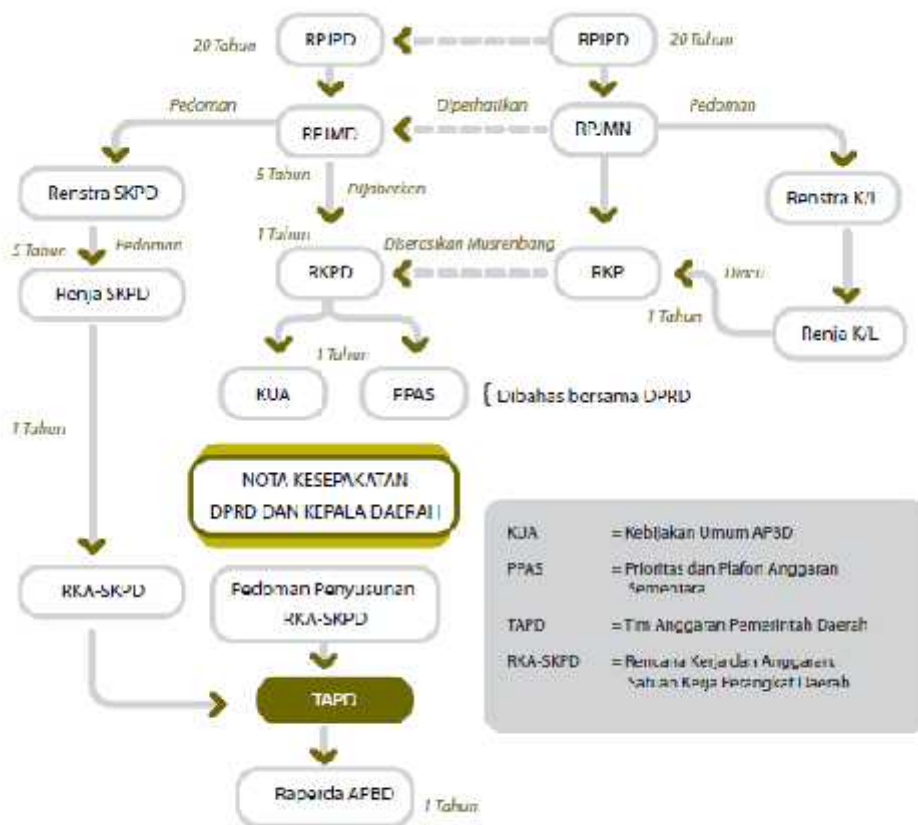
20 Tahun RPJPD RPJPD 20 Tahun

Pedoman Diperhatikan Pedoman

RPJMD RPJMN

Renstra SKPD 5 Tahun Dijabarkan Renstra K/L

5 Tahun Pedoman 1 Tahun Diserasikan Musrenbang

RKPD RKP Diacu

Renja SKPD 1 Tahun Renja K/L

1 Tahun

KUA PPAS { Dibahas bersama DPRD

1 Tahun

NOTA KESEPAKATAN DPRD DAN KEPALA DAERAH

RKA-SKPD

Pedoman Penyusunan RKA-SKPD

TAPD

Raperda APBD 1 Tahun

| | |
|---|---|
| KUA | = Kebijakan Umum APBD |
| PPAS | = Prioritas dan Plafon Anggaran Sementara |
| TAPD | = Tim Anggaran Pemerintah Daerah |
| RKA-SKPD | = Rencana Kerja dan Anggaran Satuan Kerja Perangkat Daerah |